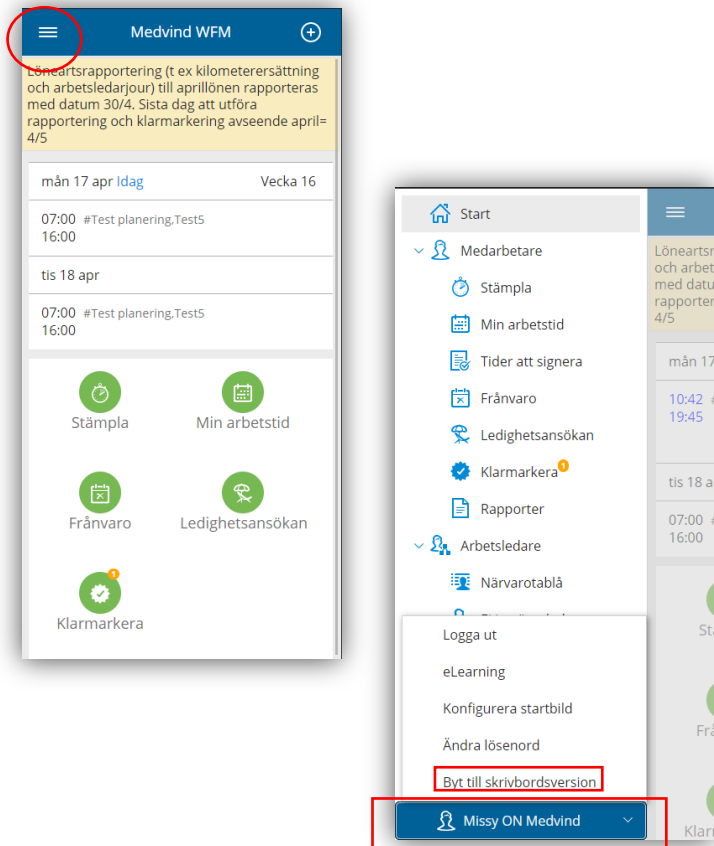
Medvind WFM

Löneartsrapportering (t ex kilometerersättning och arbetsledarjour) till aprillönen rapporteras med datum 30/4. Sista dag att utföra rapportering och klarmarkering avseende april= 4/5

mån 17 apr Idag Vecka 16

07:00 #Test planering,Test5
16:00

tis 18 apr

07:00 #Test planering,Test5
16:00

Stämpla
Min arbetstid
Frånvaro
Ledighetsansökan
1
Klarmarkera

Start
Medarbetare
Stämpla
Min arbetstid
Tider att signera
Frånvaro
Ledighetsansökan
Klarmarkera 1
Rapporter
Arbetsledare
Närvarotablå

Logga ut
eLearning
Konfigurera startbild
Ändra lösenord
Byt till skrivbordsversion
Missy ON Medvind

Löneartsr
och arbet
med datum
rapporter
4/5

mån 17
10:42
19:45
tis 18 a
07:00
16:00
Stä
Frå
Klar